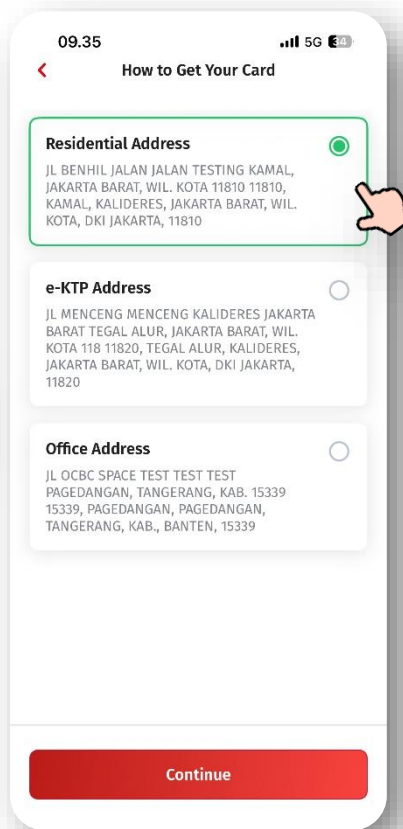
09.35
5G 34

How to Get Your Card

Residential Address
JL BENHIL JALAN JALAN TESTING KAMAL, JAKARTA BARAT, WIL. KOTA 11810 11810, KAMAL, KALIDERES, JAKARTA BARAT, WIL. KOTA, DKI JAKARTA, 11810

e-KTP Address
JL MENCENG MENCENG KALIDERES JAKARTA BARAT TEGAL ALUR, JAKARTA BARAT, WIL. KOTA 118 11820, TEGAL ALUR, KALIDERES, JAKARTA BARAT, WIL. KOTA, DKI JAKARTA, 11820

Office Address
JL OCBC SPACE TEST TEST TEST PAGEDANGAN, TANGERANG, KAB. 15339 15339, PAGEDANGAN, PAGEDANGAN, TANGERANG, KAB., BANTEN, 15339

Continue